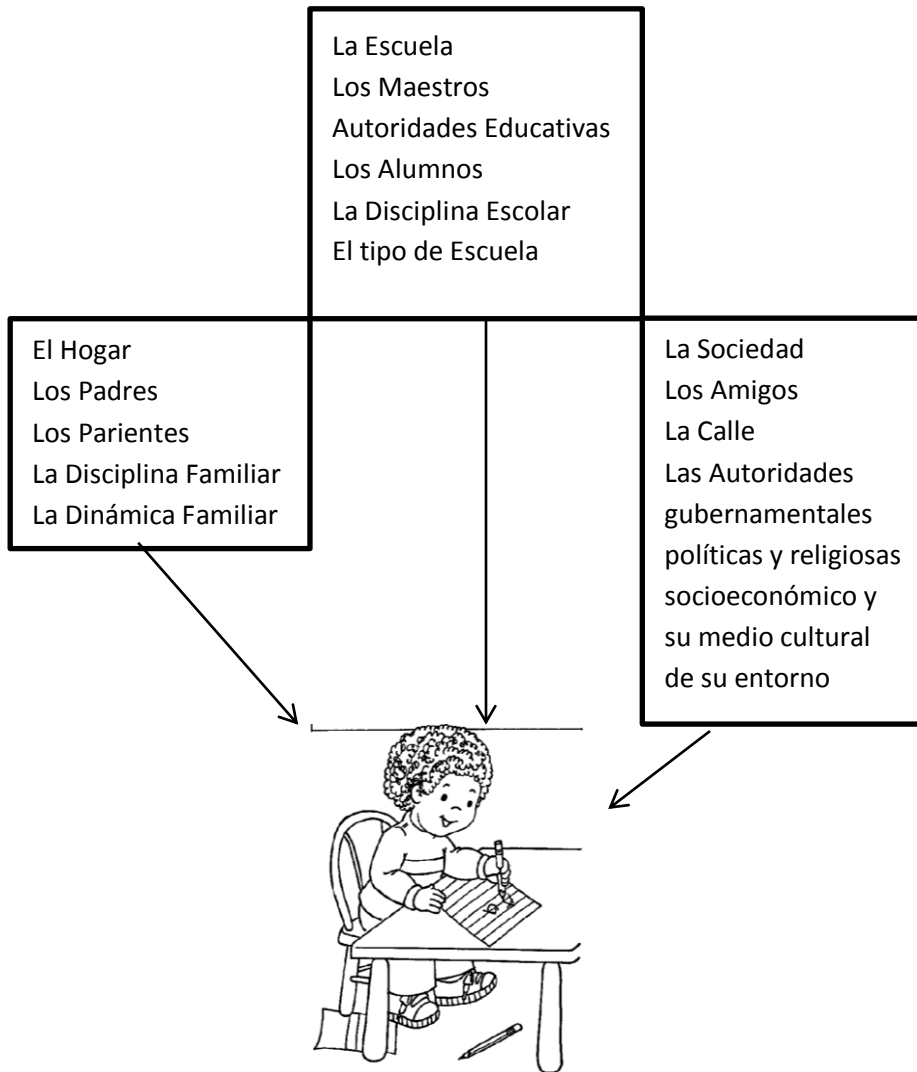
La Escuela
Los Maestros
Autoridades Educativas
Los Alumnos
La Disciplina Escolar
El tipo de Escuela

El Hogar
Los Padres
Los Parientes
La Disciplina Familiar
La Dinámica Familiar

La Sociedad
Los Amigos
La Calle
Las Autoridades gubernamentales políticas y religiosas socioeconómico y su medio cultural de su entorno